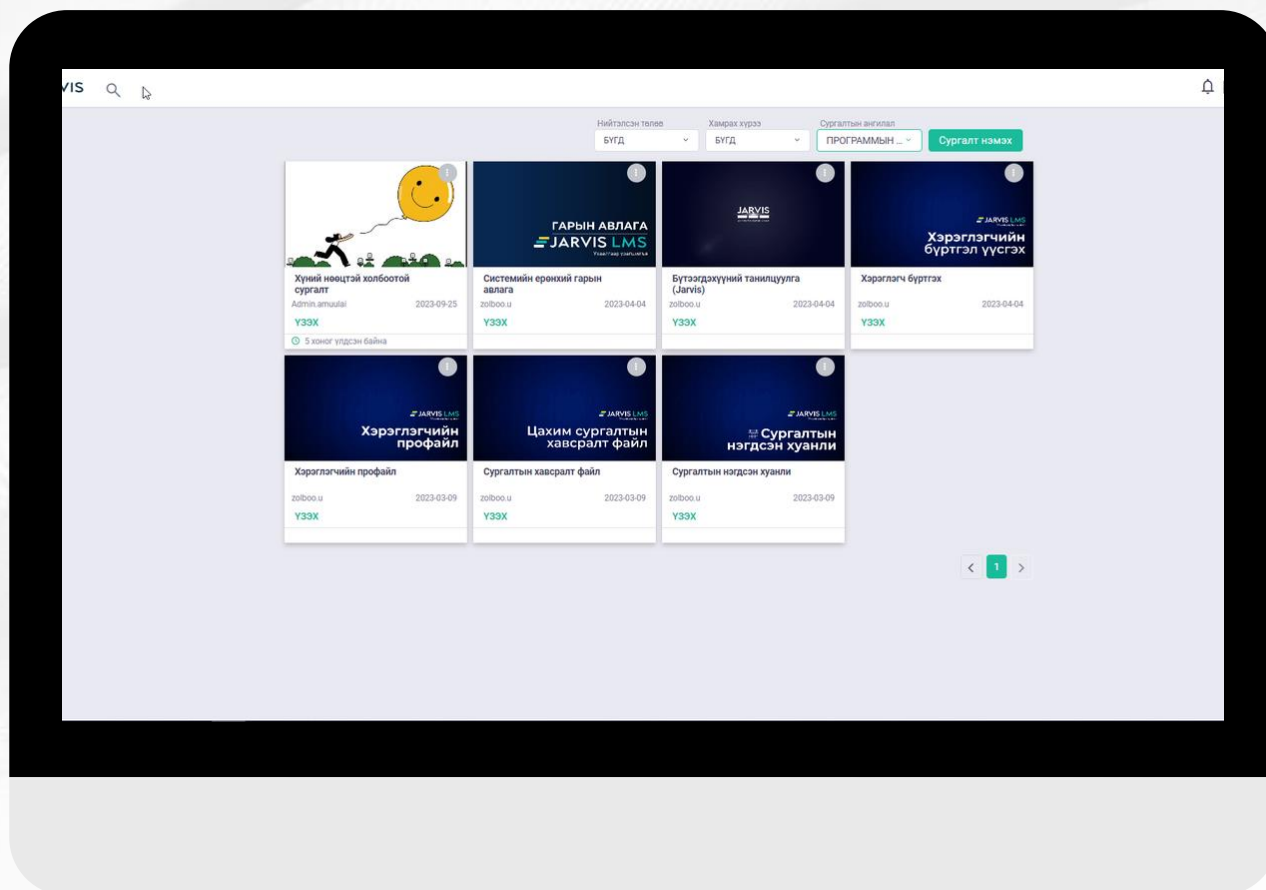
VIS

Нийтэлсэн төлөв
БҮГД
Хамрах хүрээ
БҮГД
Сургалтын ангилал
ПРОГРАММЫН ...
Сургалт нэмэх

Хүний нөөцтэй холбоотой сургалт
Admin.amuulai 2023-09-25
ҮЗЭХ
5 хоног үлдсэн байна

ГАРЫН АВЛАГА
JARVIS LMS
Системийн ерөнхий гарын авлага
zolboo.u 2023-04-04
ҮЗЭХ

JARVIS
Бүтээгдэхүүний танилцуулга (Jarvis)
zolboo.u 2023-04-04
ҮЗЭХ

JARVIS LMS
Хэрэглэгчийн бүртгэл үүсгэх
Хэрэглэгч бүртгэх
zolboo.u 2023-04-04
ҮЗЭХ

JARVIS LMS
Хэрэглэгчийн профайл
Хэрэглэгчийн профайл
zolboo.u 2023-03-09
ҮЗЭХ

JARVIS LMS
Цахим сургалтын хавсралт файл
Сургалтын хавсралт файл
zolboo.u 2023-03-09
ҮЗЭХ

JARVIS LMS
Сургалтын нэгдсэн хуанли
Сургалтын нэгдсэн хуанли
zolboo.u 2023-03-09
ҮЗЭХ

1